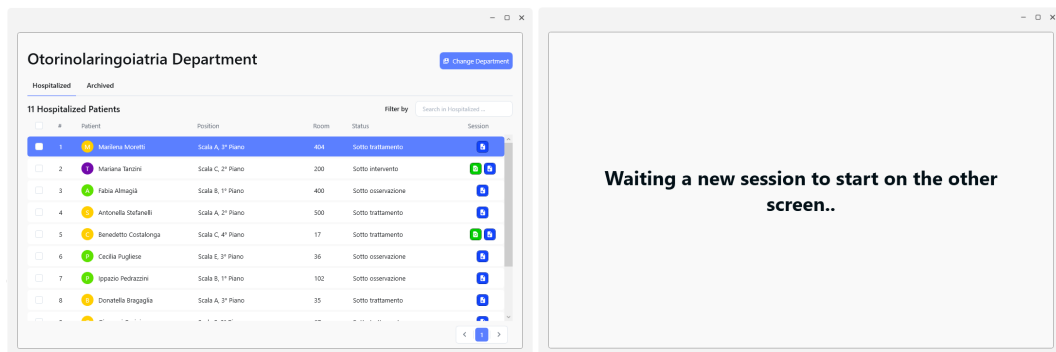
Otorinolaringoiatria Department

Change Department

Hospitalized | Archived

11 Hospitalized Patients

Filter by Search in Hospitalized ...

| | # | Patient | Position | Room | Status | Session |
|---|---|---|---|---|---|---|
| | 1 | M Marilena Moretti | Scala A, 3° Piano | 404 | Sotto trattamento | |
| | 2 | T Mariana Tanzini | Scala C, 2° Piano | 200 | Sotto intervento | |
| | 3 | A Fabia Almagià | Scala B, 1° Piano | 400 | Sotto osservazione | |
| | 4 | S Antonella Stefanelli | Scala A, 2° Piano | 300 | Sotto trattamento | |
| | 5 | C Benedetto Costalonga | Scala C, 4° Piano | 17 | Sotto trattamento | |
| | 6 | P Cecilia Pugliese | Scala E, 3° Piano | 36 | Sotto osservazione | |
| | 7 | P Ippazio Pedrazzini | Scala B, 1° Piano | 102 | Sotto osservazione | |
| | 8 | B Donatella Bragaglia | Scala A, 3° Piano | 35 | Sotto trattamento | |
| | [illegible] | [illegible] | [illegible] | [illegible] | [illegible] | |

‹ 1 ›

Waiting a new session to start on the other screen..